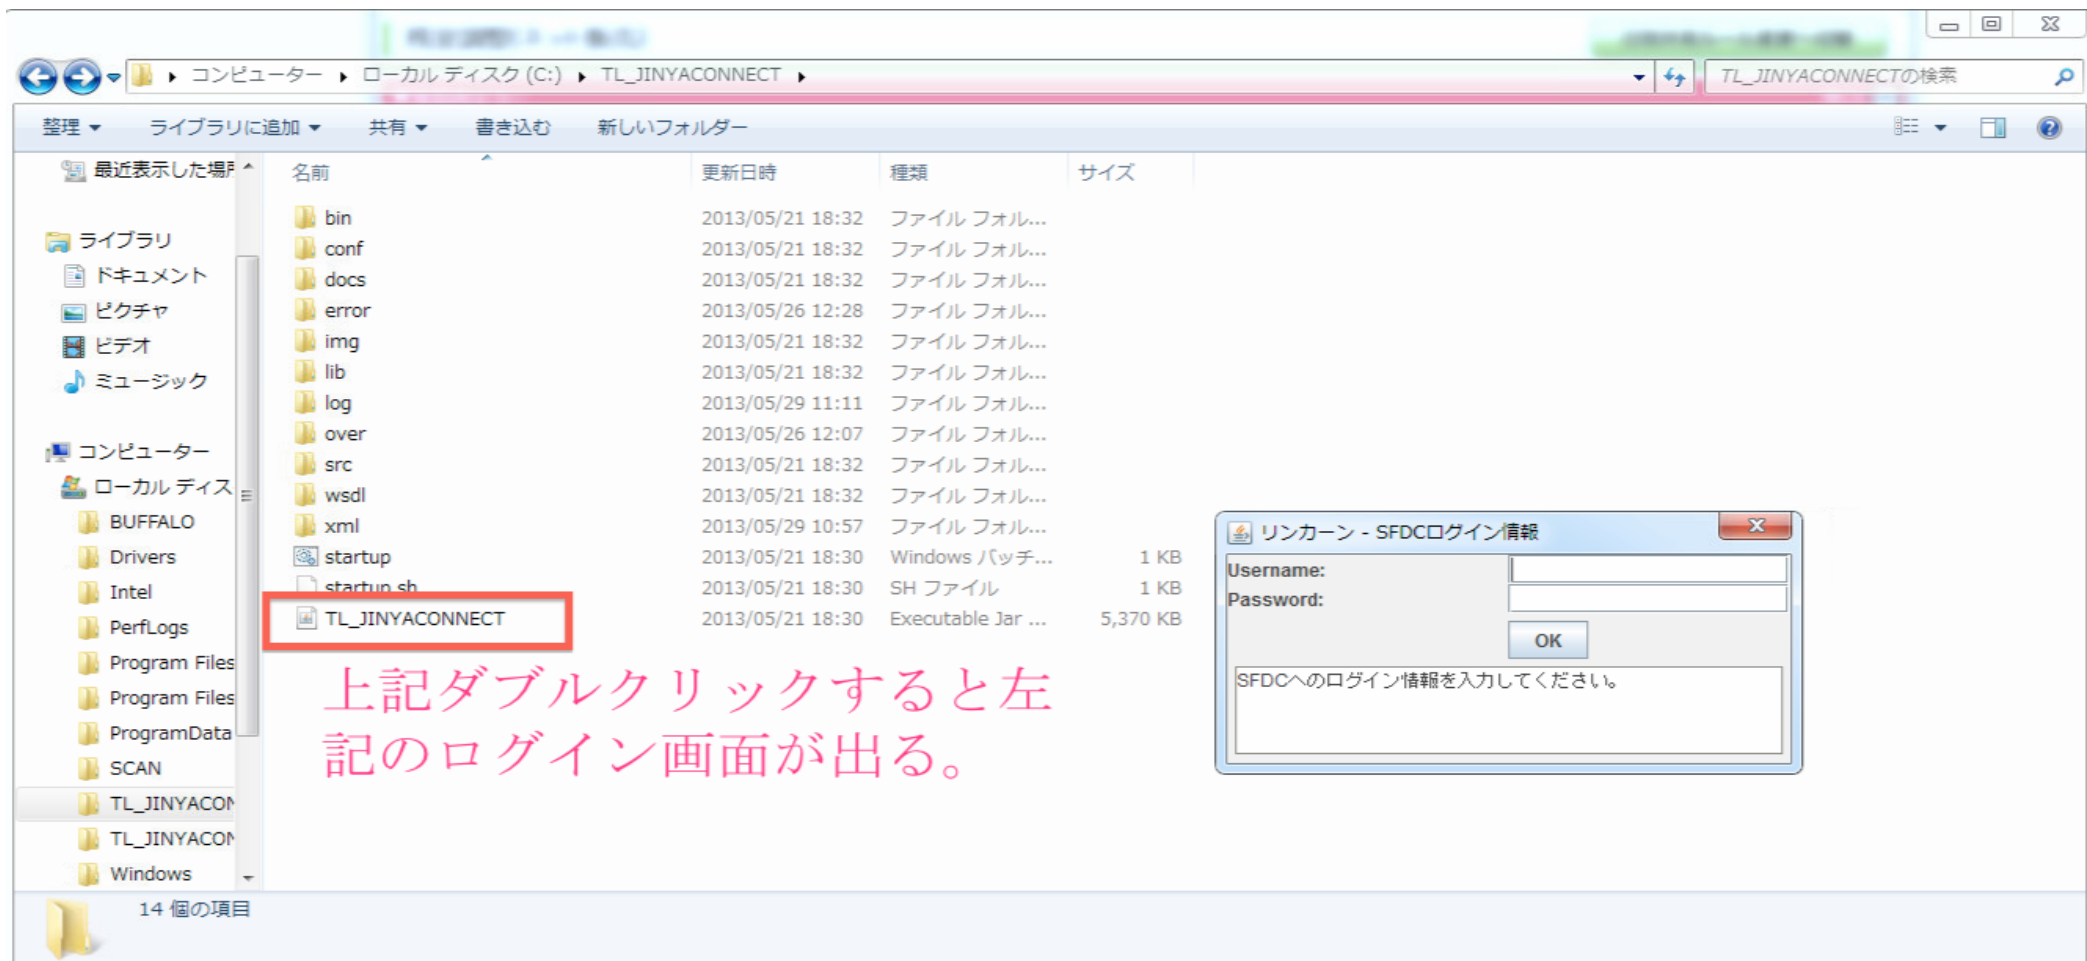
コンピューター ▸ ローカル ディスク (C:) ▸ TL_JINYACONNECT ▸

TL_JINYACONNECTの検索

整理 ▾　ライブラリに追加 ▾　共有 ▾　書き込む　新しいフォルダー

最近表示した場所

ライブラリ
ドキュメント
ピクチャ
ビデオ
ミュージック

コンピューター
ローカル ディス
BUFFALO
Drivers
Intel
PerfLogs
Program Files
Program Files
ProgramData
SCAN
TL_JINYACON
TL_JINYACON
Windows

| 名前 | 更新日時 | 種類 | サイズ |
|---|---|---|---|
| bin | 2013/05/21 18:32 | ファイル フォル... | |
| conf | 2013/05/21 18:32 | ファイル フォル... | |
| docs | 2013/05/21 18:32 | ファイル フォル... | |
| error | 2013/05/26 12:28 | ファイル フォル... | |
| img | 2013/05/21 18:32 | ファイル フォル... | |
| lib | 2013/05/21 18:32 | ファイル フォル... | |
| log | 2013/05/29 11:11 | ファイル フォル... | |
| over | 2013/05/26 12:07 | ファイル フォル... | |
| src | 2013/05/21 18:32 | ファイル フォル... | |
| wsdl | 2013/05/21 18:32 | ファイル フォル... | |
| xml | 2013/05/29 10:57 | ファイル フォル... | |
| startup | 2013/05/21 18:30 | Windows バッチ... | 1 KB |
| startup.sh | 2013/05/21 18:30 | SH ファイル | 1 KB |
| TL_JINYACONNECT | 2013/05/21 18:30 | Executable Jar ... | 5,370 KB |

上記ダブルクリックすると左記のログイン画面が出る。

リンカーン - SFDCログイン情報
Username:
Password:
OK
SFDCへのログイン情報を入力してください。

14 個の項目